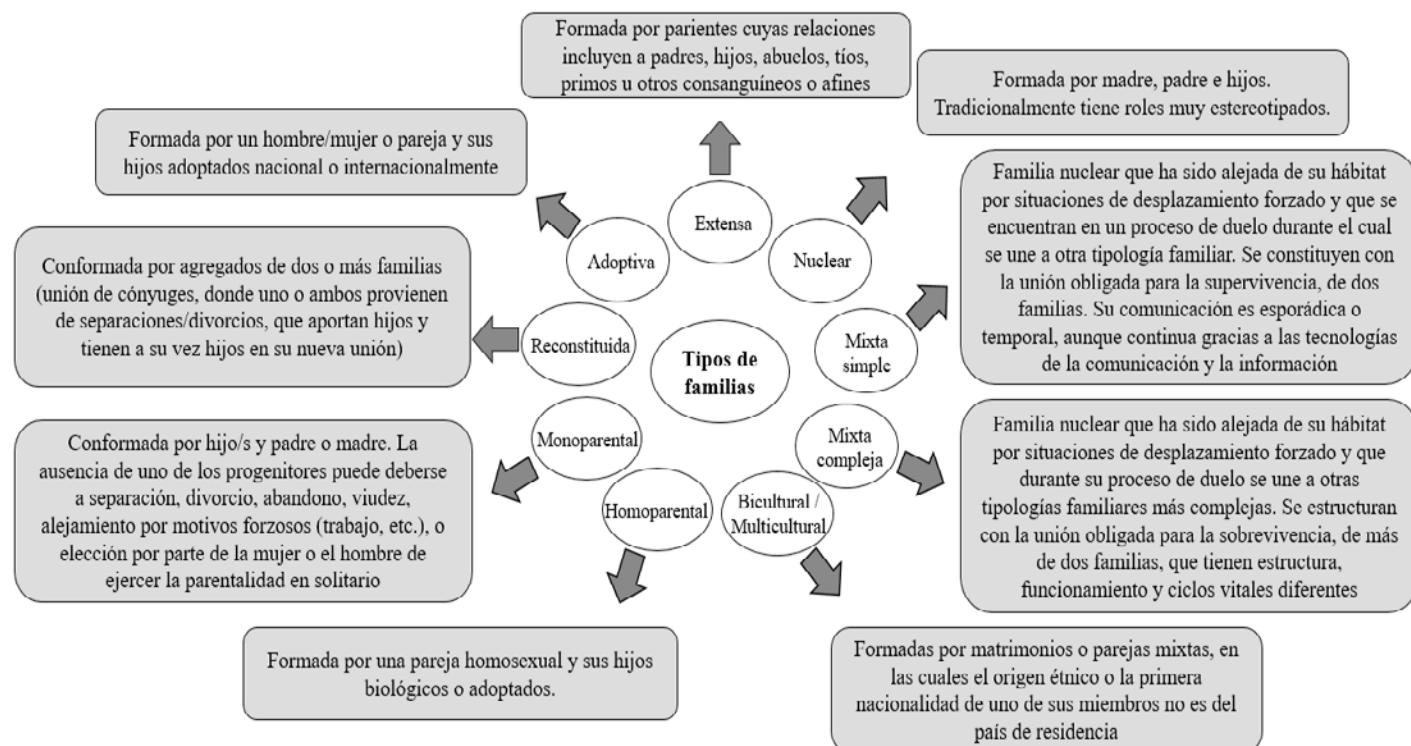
Formada por parientes cuyas relaciones incluyen a padres, hijos, abuelos, tíos, primos u otros consanguíneos o afines

Formada por madre, padre e hijos. Tradicionalmente tiene roles muy estereotipados.

Formada por un hombre/mujer o pareja y sus hijos adoptados nacional o internacionalmente

Familia nuclear que ha sido alejada de su hábitat por situaciones de desplazamiento forzado y que se encuentran en un proceso de duelo durante el cual se une a otra tipología familiar. Se constituyen con la unión obligada para la supervivencia, de dos familias. Su comunicación es esporádica o temporal, aunque continua gracias a las tecnologías de la comunicación y la información

Extensa

Adoptiva

Nuclear

Conformada por agregados de dos o más familias (unión de cónyuges, donde uno o ambos provienen de separaciones/divorcios, que aportan hijos y tienen a su vez hijos en su nueva unión)

Reconstituida

Tipos de familias

Mixta simple

Monoparental

Mixta compleja

Conformada por hijo/s y padre o madre. La ausencia de uno de los progenitores puede deberse a separación, divorcio, abandono, viudez, alejamiento por motivos forzosos (trabajo, etc.), o elección por parte de la mujer o el hombre de ejercer la parentalidad en solitario

Homoparental

Bicultural / Multicultural

Familia nuclear que ha sido alejada de su hábitat por situaciones de desplazamiento forzado y que durante su proceso de duelo se une a otras tipologías familiares más complejas. Se estructuran con la unión obligada para la sobrevivencia, de más de dos familias, que tienen estructura, funcionamiento y ciclos vitales diferentes

Formada por una pareja homosexual y sus hijos biológicos o adoptados.

Formadas por matrimonios o parejas mixtas, en las cuales el origen étnico o la primera nacionalidad de uno de sus miembros no es del país de residencia